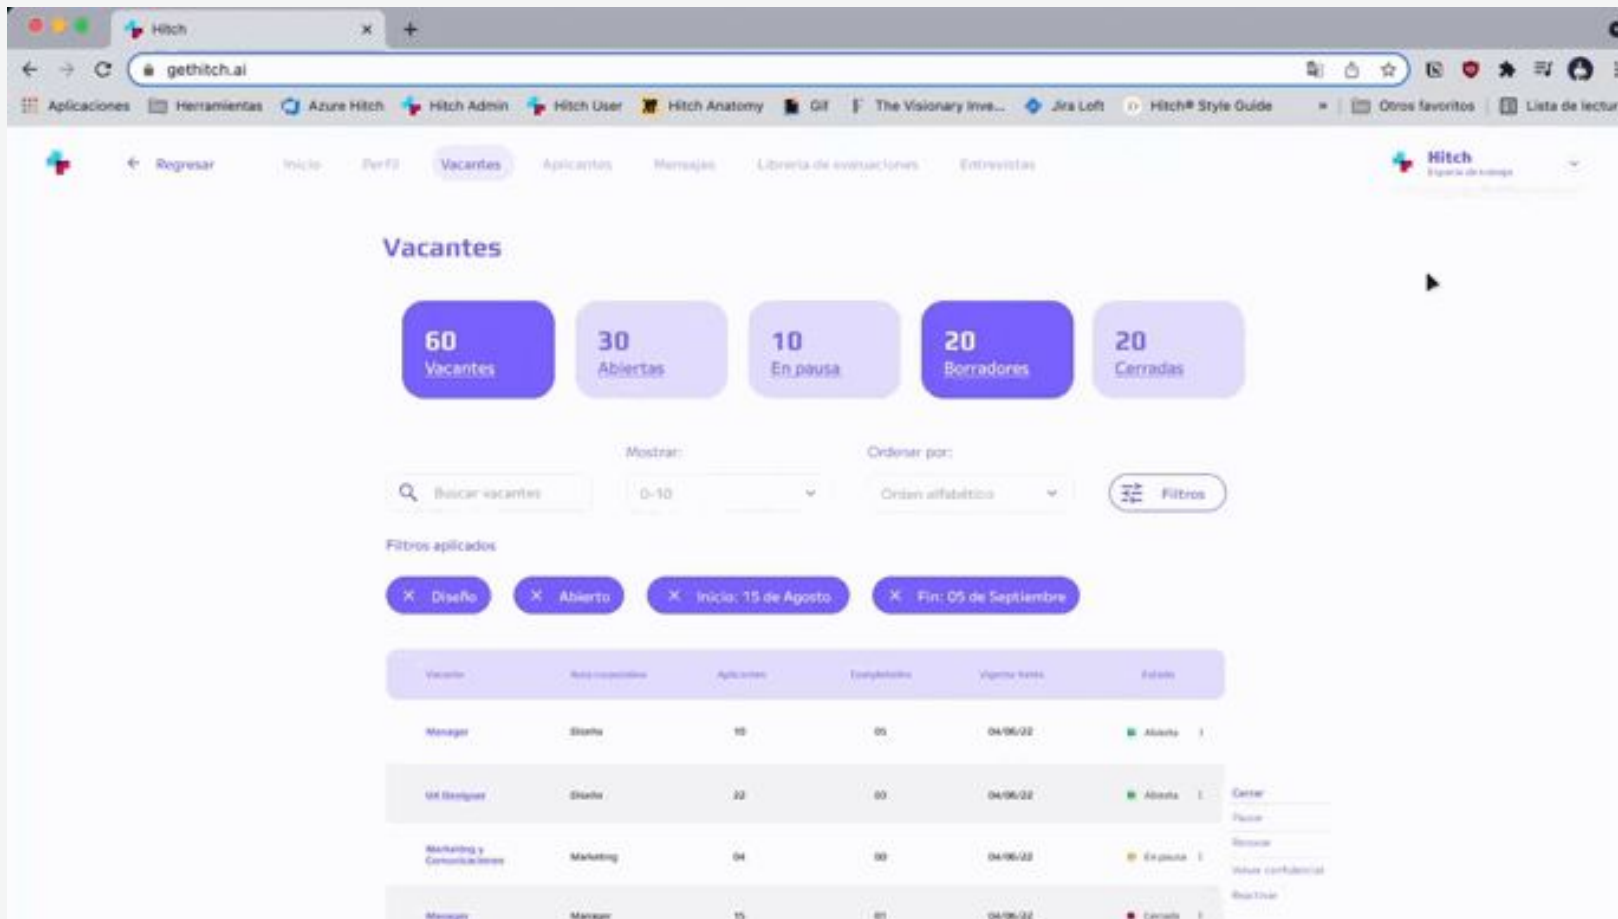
Hitch
gethitch.ai
Aplicaciones Herramientas Azure Hitch Hitch Admin Hitch User Hitch Anatomy Gif The Visionary Inve... Jira Loft Hitch® Style Guide » Otros favoritos Lista de lectura

Regresar Inicio Perfil Vacantes Aplicantes Mensajes Librería de evaluaciones Entrevistas
Hitch
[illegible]

Vacantes

60 Vacantes
30 Abiertas
10 En pausa
20 Borradores
20 Cerradas

Buscar vacantes
Mostrar:
0-10
Ordenar por:
Orden alfabético
Filtros

Filtros aplicados
× Diseño
× Abierto
× Inicio: 15 de Agosto
× Fin: 05 de Septiembre

| Vacante | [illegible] | Aplicantes | Completados | Vigente hasta | Estado |
|---|---|---|---|---|---|
| Manager | Diseño | 10 | 05 | 04/06/22 | Abierta |
| UX Designer | Diseño | 22 | 00 | 04/06/22 | Abierta |
| Marketing y Comunicaciones | Marketing | 04 | 00 | 04/06/22 | En pausa |
| Manager | Manager | 15 | 01 | 04/06/22 | Cerrada |

Cerrar
Pausar
Renovar
Volver confidencial
Reactivar